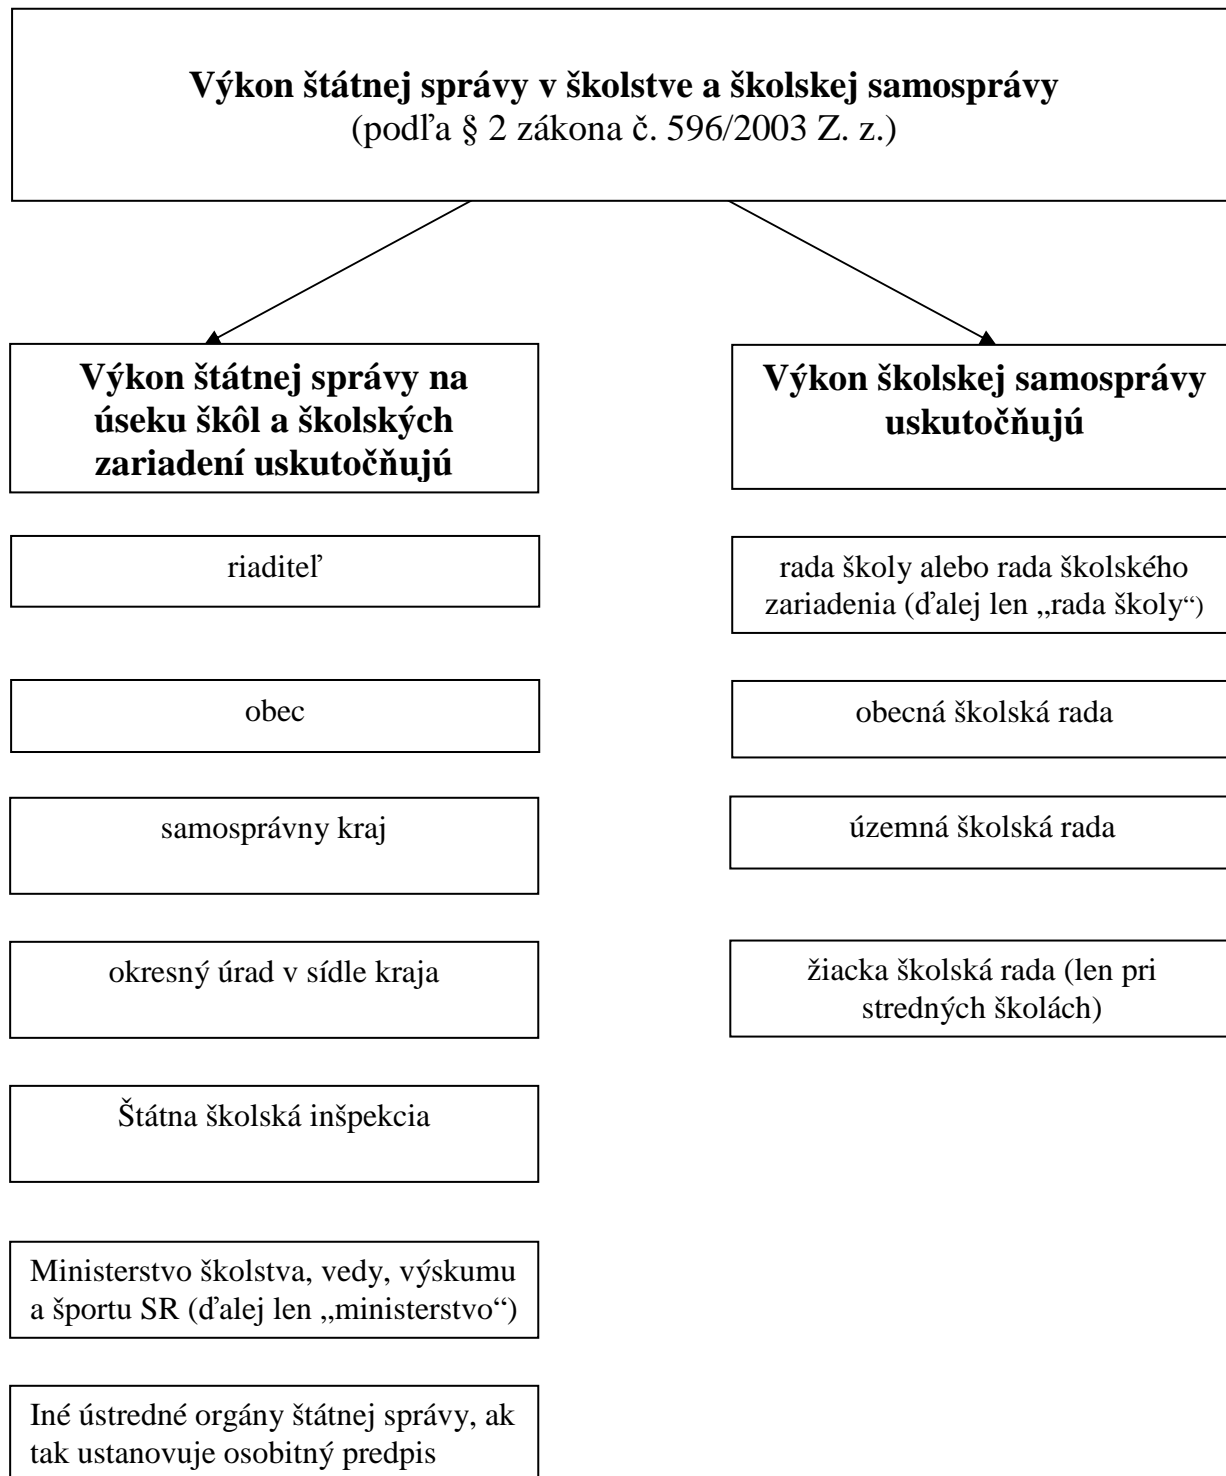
**Výkon štátnej správy v školstve a školskej samosprávy**
(podľa § 2 zákona č. 596/2003 Z. z.)

**Výkon štátnej správy na úseku škôl a školských zariadení uskutočňujú**

riaditeľ

obec

samosprávny kraj

okresný úrad v sídle kraja

Štátna školská inšpekcia

Ministerstvo školstva, vedy, výskumu a športu SR (ďalej len „ministerstvo“)

Iné ústredné orgány štátnej správy, ak tak ustanovuje osobitný predpis

**Výkon školskej samosprávy uskutočňujú**

rada školy alebo rada školského zariadenia (ďalej len „rada školy“)

obecná školská rada

územná školská rada

žiacka školská rada (len pri stredných školách)